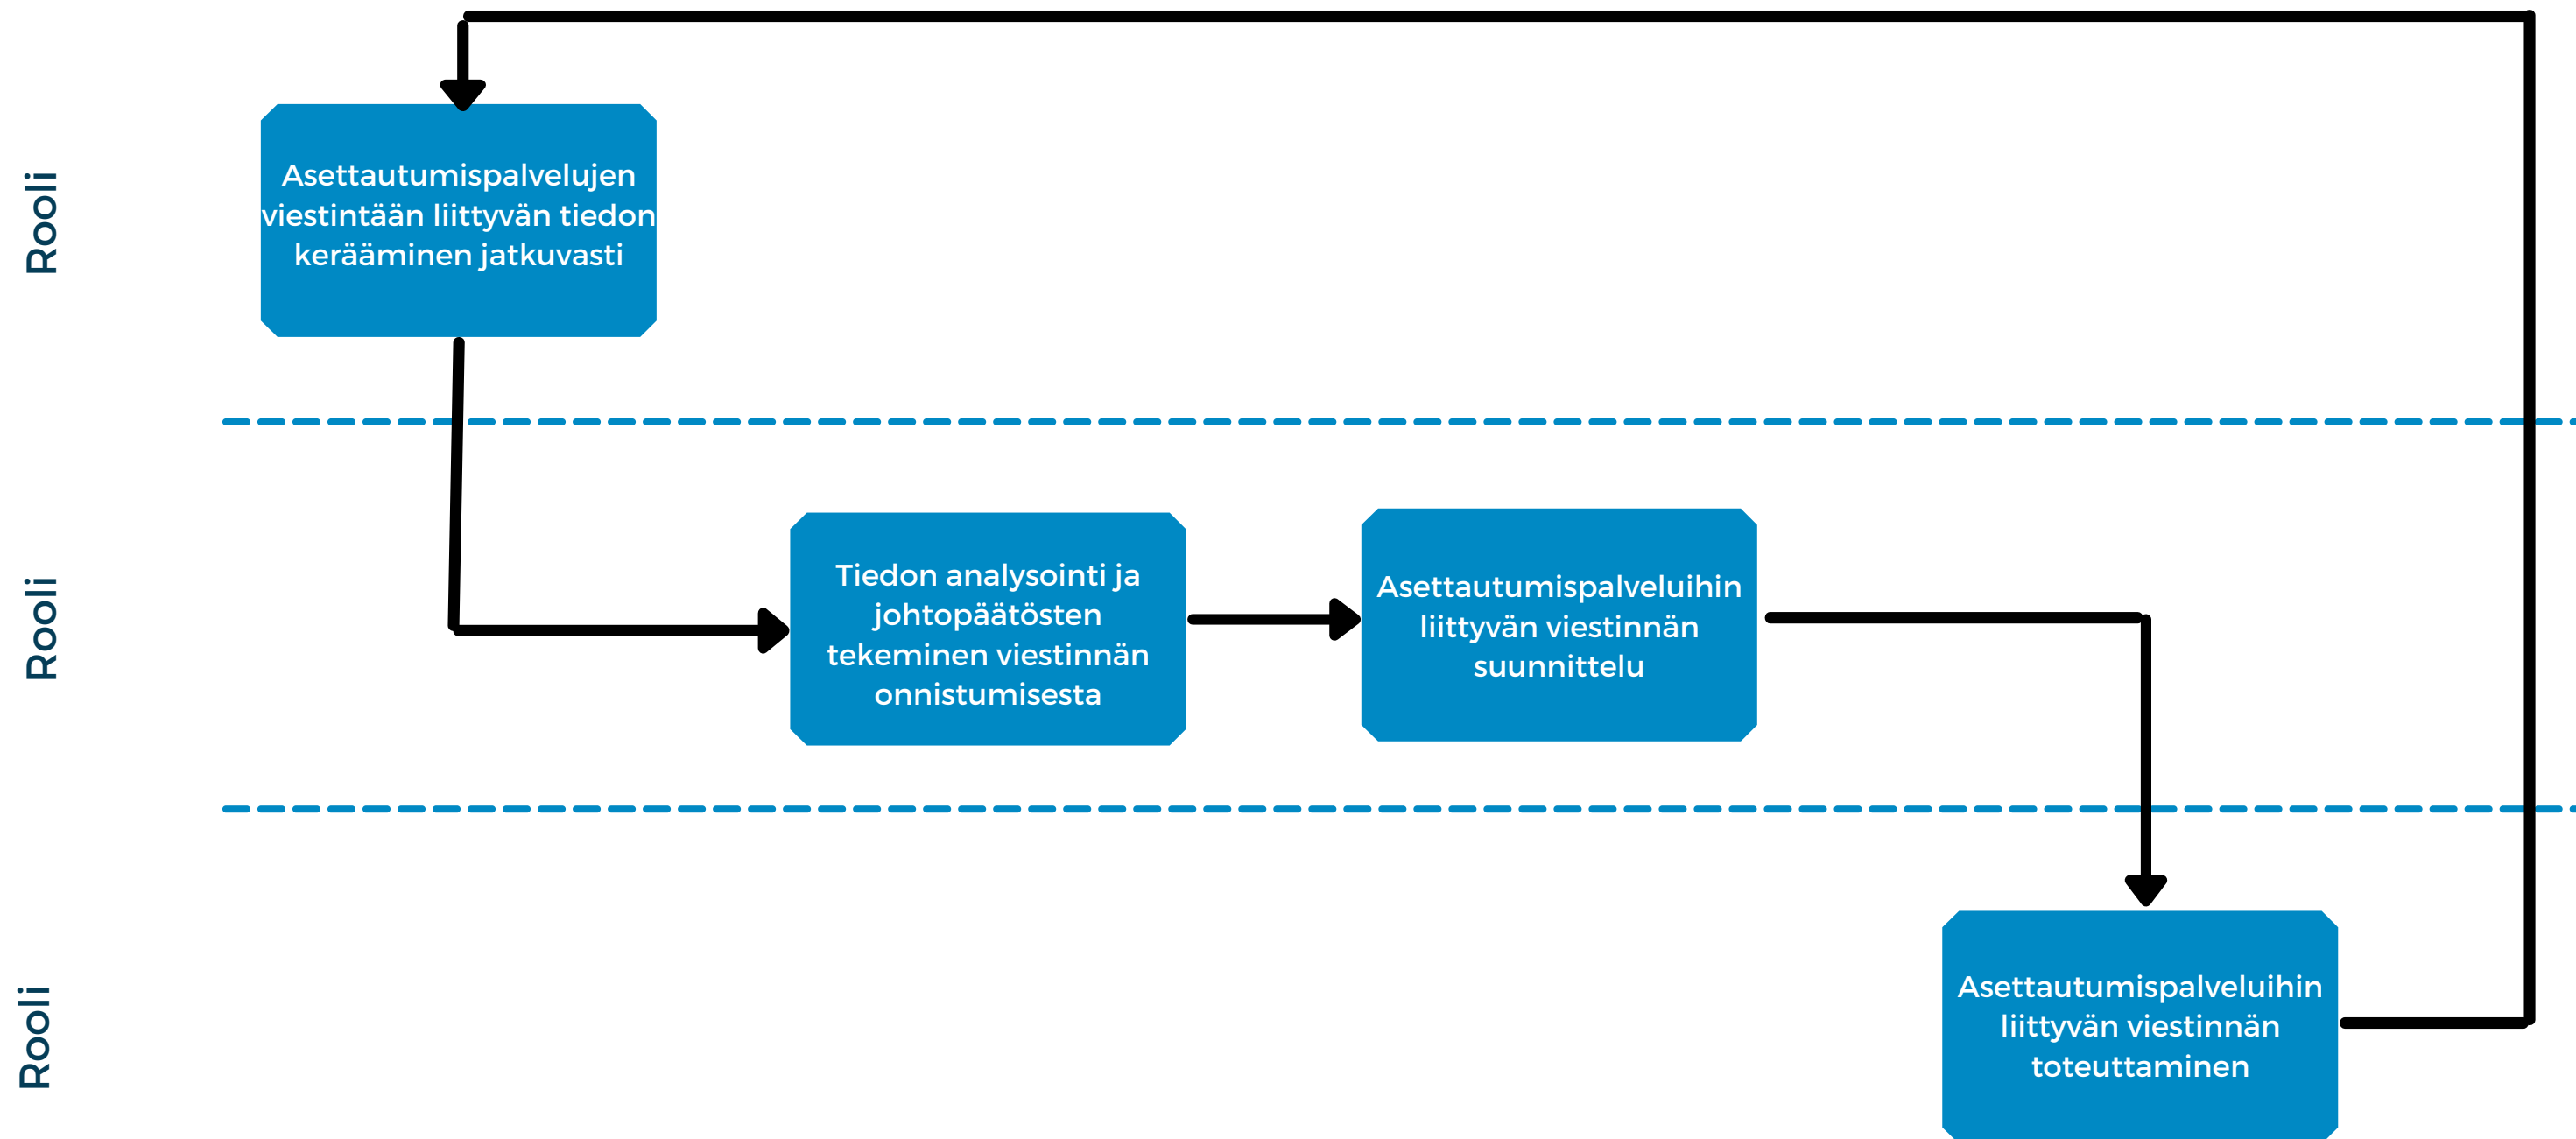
Rooli

Asettautumispalvelujen viestintään liittyvän tiedon kerääminen jatkuvasti

Rooli

Tiedon analysointi ja johtopäätösten tekeminen viestinnän onnistumisesta

Asettautumispalveluihin liittyvän viestinnän suunnittelu

Rooli

Asettautumispalveluihin liittyvän viestinnän toteuttaminen